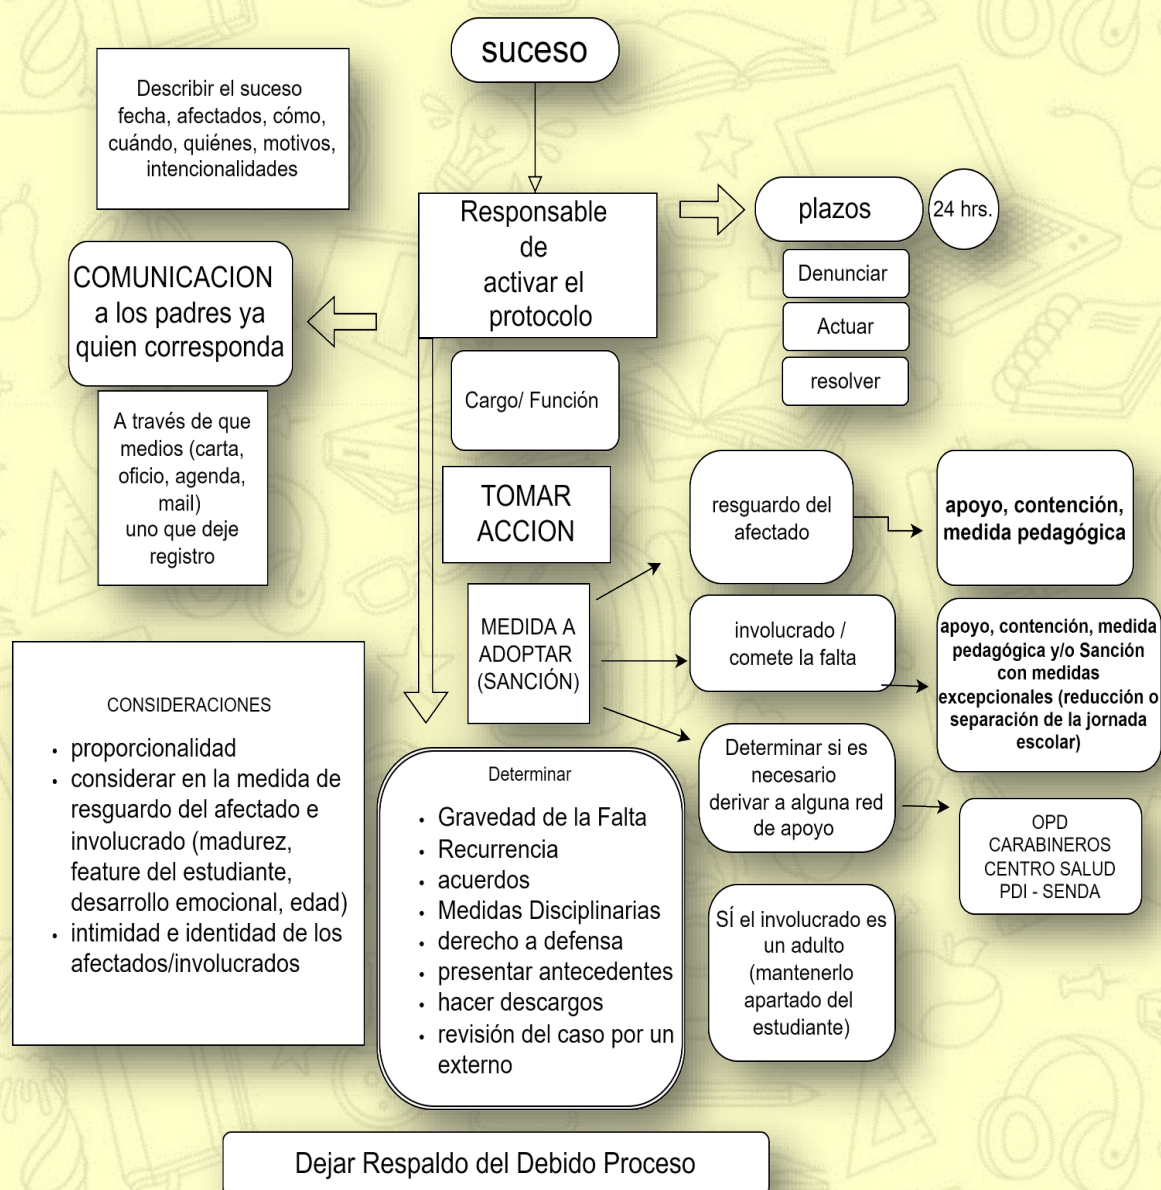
suceso

Describir el suceso fecha, afectados, cómo, cuándo, quiénes, motivos, intencionalidades

Responsable de activar el protocolo

plazos

24 hrs.

Denunciar

Actuar

resolver

COMUNICACION a los padres ya quien corresponda

A través de que medios (carta, oficio, agenda, mail) uno que deje registro

Cargo/ Función

TOMAR ACCION

resguardo del afectado

apoyo, contención, medida pedagógica

MEDIDA A ADOPTAR (SANCIÓN)

involucrado / comete la falta

apoyo, contención, medida pedagógica y/o Sanción con medidas excepcionales (reducción o separación de la jornada escolar)

CONSIDERACIONES

- proporcionalidad
- considerar en la medida de resguardo del afectado e involucrado (madurez, feature del estudiante, desarrollo emocional, edad)
- intimidad e identidad de los afectados/involucrados

Determinar

- Gravedad de la Falta
- Recurrencia
- acuerdos
- Medidas Disciplinarias
- derecho a defensa
- presentar antecedentes
- hacer descargos
- revisión del caso por un externo

Determinar si es necesario derivar a alguna red de apoyo

OPD
CARABINEROS
CENTRO SALUD
PDI - SENDA

SÍ el involucrado es un adulto (mantenerlo apartado del estudiante)

Dejar Respaldo del Debido Proceso